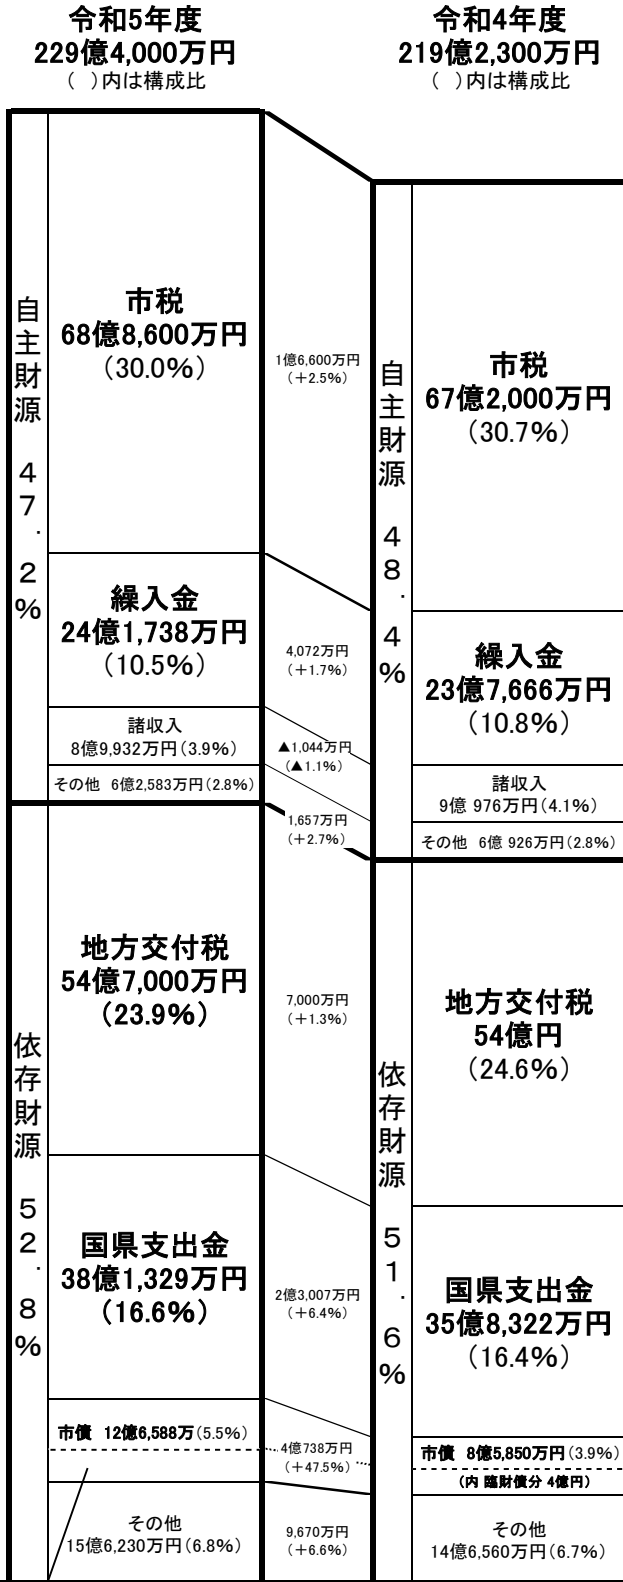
令和5年度
229億4,000万円
( )内は構成比

令和4年度
219億2,300万円
( )内は構成比

自主財源 47.2%

市税
68億8,600万円
(30.0%)

繰入金
24億1,738万円
(10.5%)

諸収入
8億9,932万円(3.9%)

その他 6億2,583万円(2.8%)

依存財源 52.8%

地方交付税
54億7,000万円
(23.9%)

国県支出金
38億1,329万円
(16.6%)

市債 12億6,588万(5.5%)

その他
15億6,230万円(6.8%)

1億6,600万円
(+2.5%)

4,072万円
(+1.7%)

▲1,044万円
(▲1.1%)

1,657万円
(+2.7%)

7,000万円
(+1.3%)

2億3,007万円
(+6.4%)

4億738万円
(+47.5%)

9,670万円
(+6.6%)

自主財源 48.4%

市税
67億2,000万円
(30.7%)

繰入金
23億7,666万円
(10.8%)

諸収入
9億 976万円(4.1%)

その他 6億 926万円(2.8%)

依存財源 51.6%

地方交付税
54億円
(24.6%)

国県支出金
35億8,322万円
(16.4%)

市債 8億5,850万円(3.9%)
(内 臨財債分 4億円)

その他
14億6,560万円(6.7%)